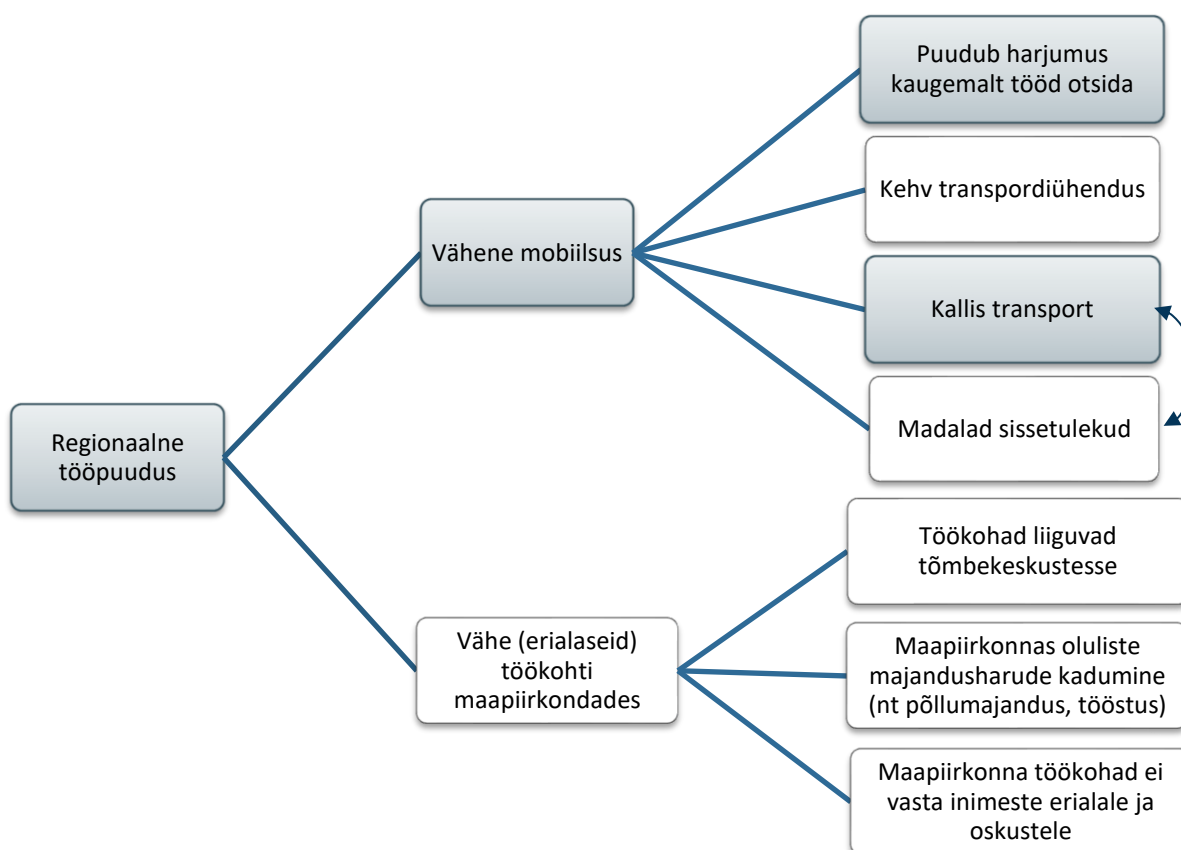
Regionaalne tööpuudus

Vähene mobiilsus

Puudub harjumus kaugemalt tööd otsida

Kehv transpordiühendus

Kallis transport

Madalad sissetulekud

Vähe (erialaseid) töökohti maapiirkondades

Töökohad liiguvad tõmbekeskustesse

Maapiirkonnas oluliste majandusharude kadumine (nt põllumajandus, tööstus)

Maapiirkonna töökohad ei vasta inimeste erialale ja oskustele